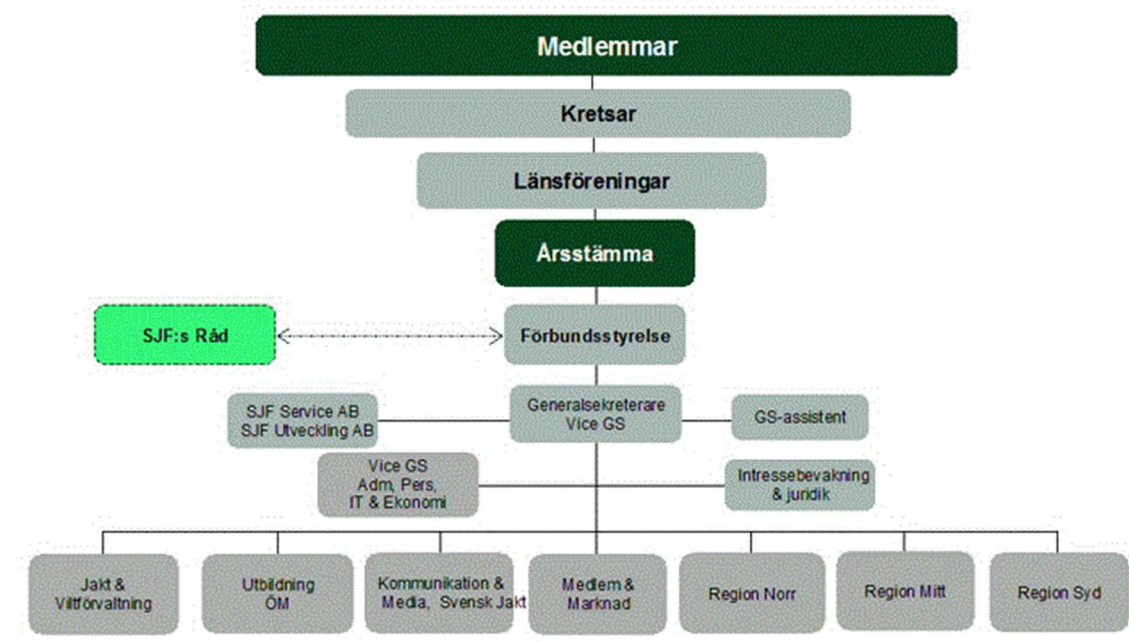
Medlemmar

Kretsar

Länsföreningar

Årsstämma

SJF:s Råd

Förbundsstyrelse

SJF Service AB
SJF Utveckling AB

Generalsekreterare
Vice GS

GS-assistent

Vice GS
Adm, Pers,
IT & Ekonomi

Intressebevakning
& juridik

Jakt &
Viltförvaltning

Utbildning
ÖM

Kommunikation &
Media, Svensk Jakt

Medlem &
Marknad

Region Norr

Region Mitt

Region Syd